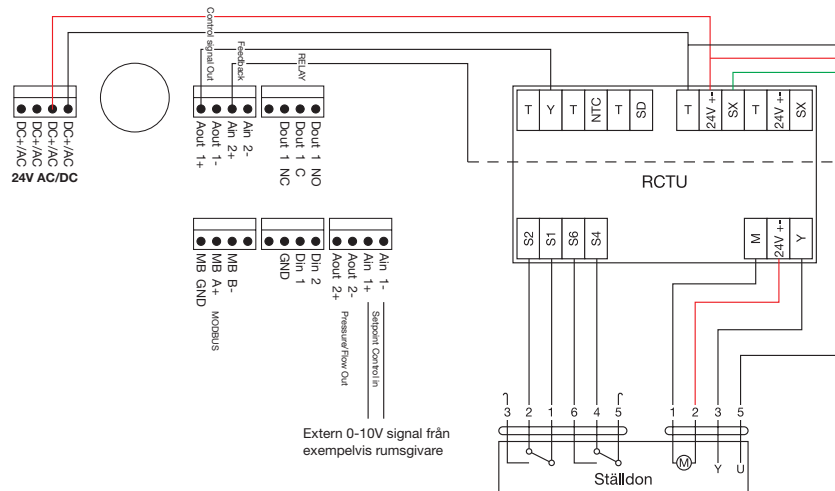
Control signal Out
Feedback
RELAY

DC+/AC
DC+/AC
DC+/AC
DC+/AC
24V AC/DC

Aout 1+
Aout 1-
Ain 2+
Ain 2-

Dout 1 NC
Dout 1 C
Dout 1 NO

T Y T NTC T SD
T 24V+- SX T 24V+- SX

RCTU

S2 S1 S6 S4
M 24V+- Y

MB GND
MB A+
MB B-
MODBUS

GND
Din 1
Din 2

Aout 2+
Aout 2-
Ain 1+
Ain 1-
Pressure/Flow Out
Setpoint Control in

Extern 0-10V signal från exempelvis rumsgivare

3 2 1 6 4 5
1 2 3 5
M
Y U
Ställdon